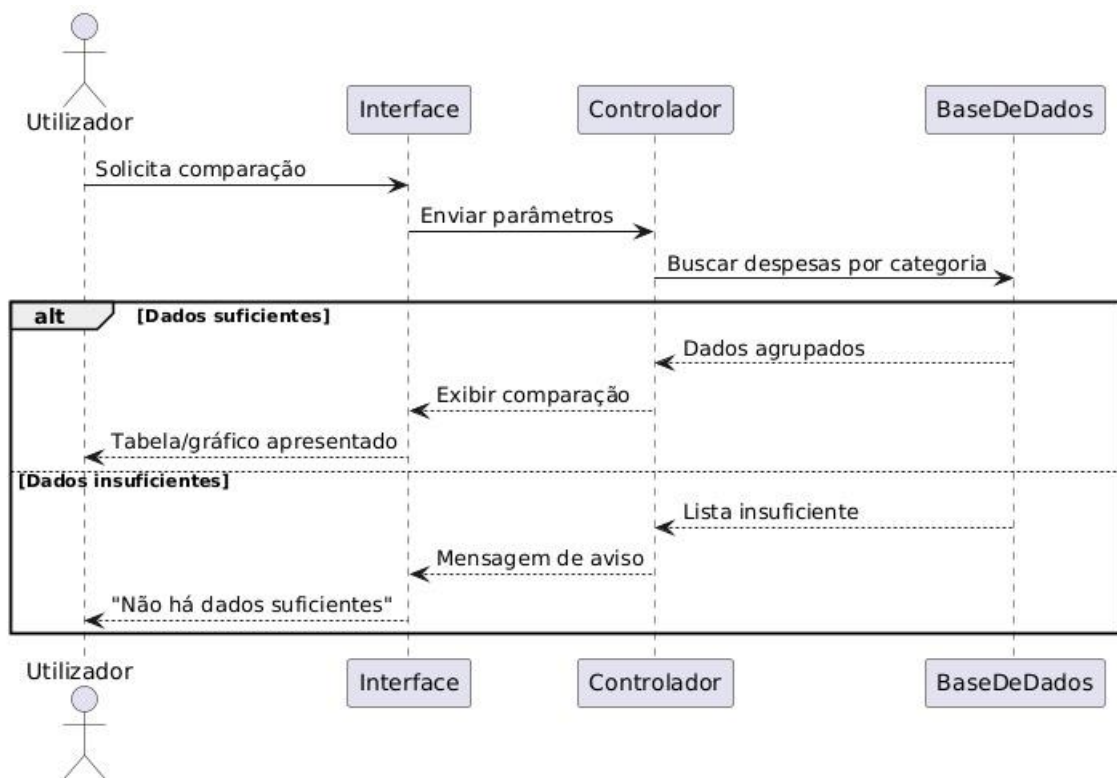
Utilizador

Interface

Controlador

BaseDeDados

Solicita comparação

Enviar parâmetros

Buscar despesas por categoria

alt [Dados suficientes]

Dados agrupados

Exibir comparação

Tabela/gráfico apresentado

[Dados insuficientes]

Lista insuficiente

Mensagem de aviso

"Não há dados suficientes"

Utilizador

Interface

Controlador

BaseDeDados